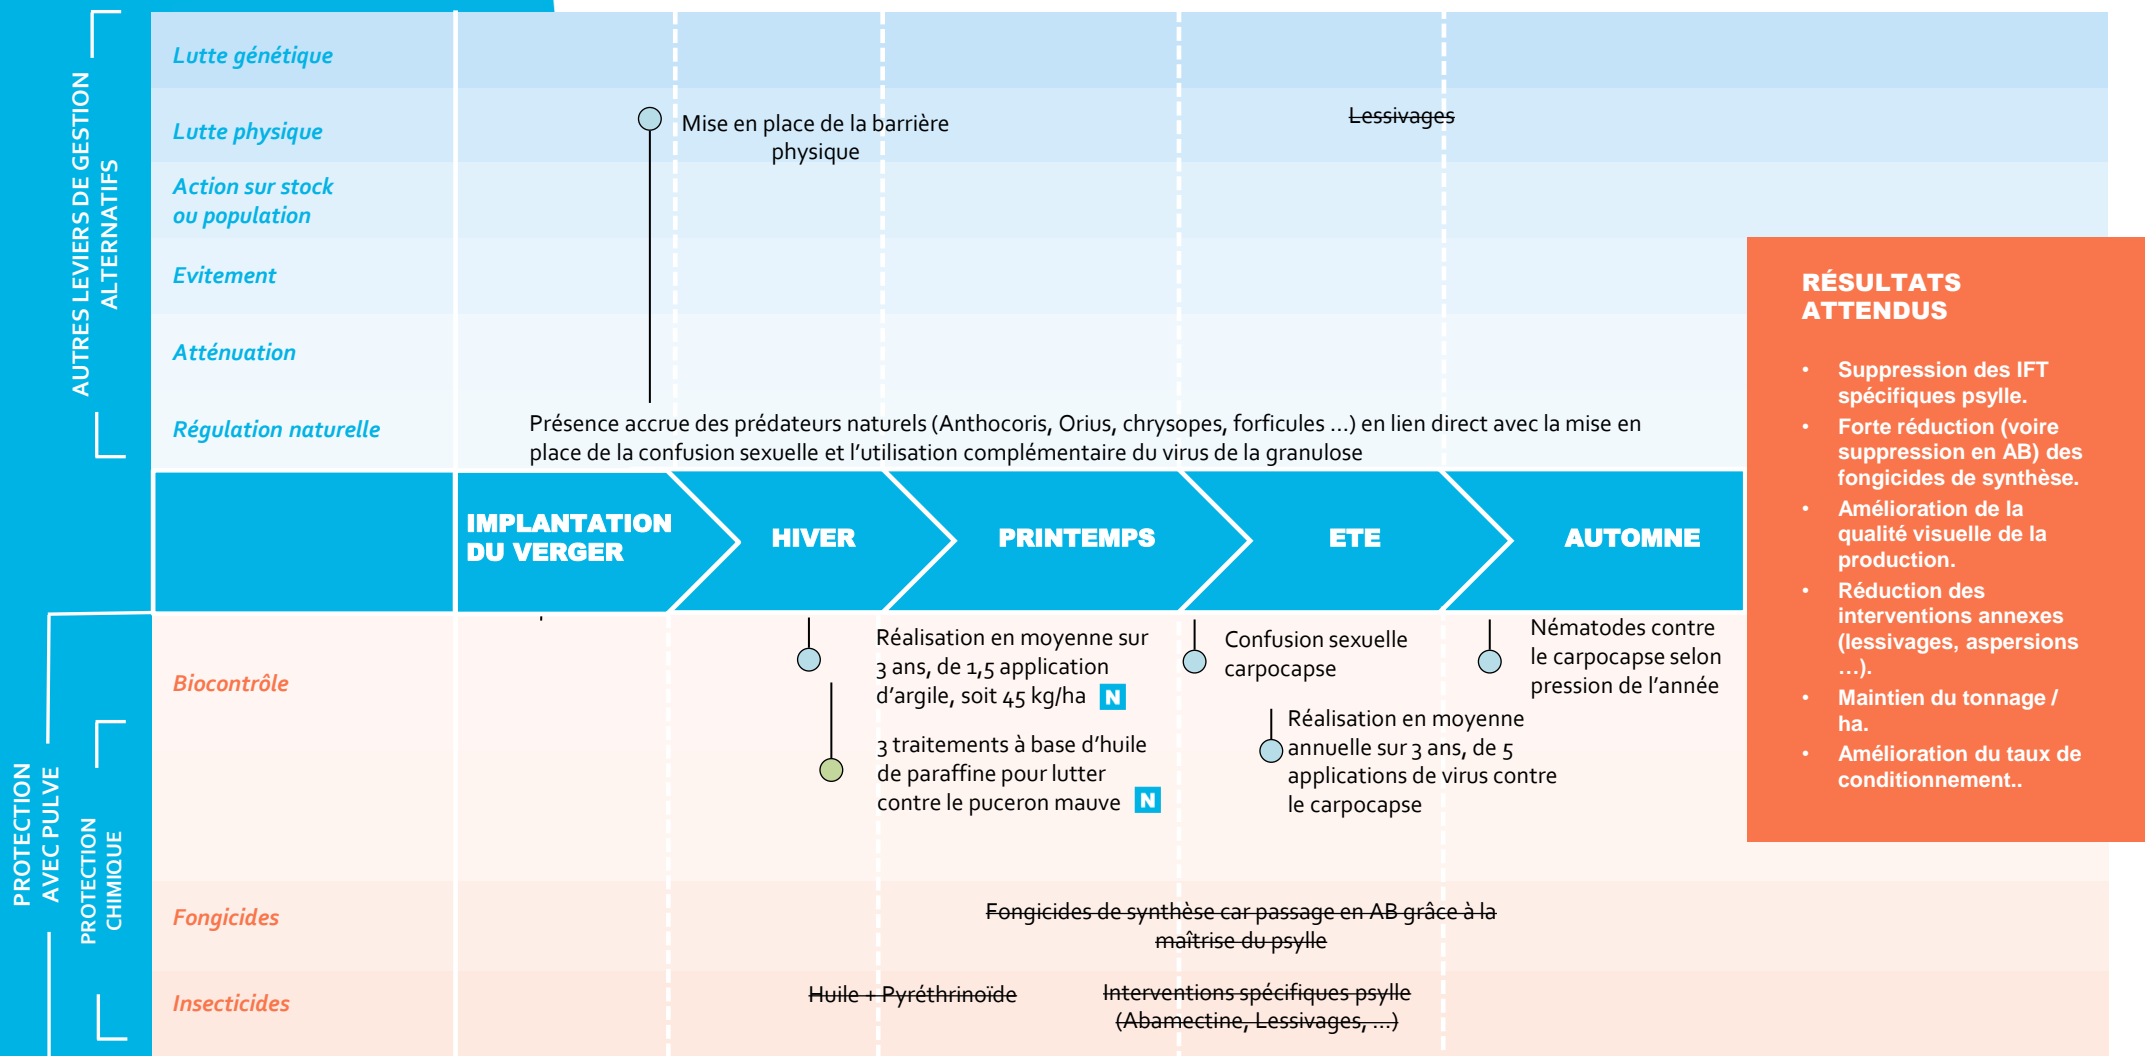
AUTRES LEVIERS DE GESTION ALTERNATIFS

Lutte génétique

Lutte physique

Mise en place de la barrière physique

~~Lessivages~~

Action sur stock ou population

Evitement

Atténuation

Régulation naturelle

Présence accrue des prédateurs naturels (Anthocoris, Orius, chrysopes, forficules ...) en lien direct avec la mise en place de la confusion sexuelle et l'utilisation complémentaire du virus de la granulose

IMPLANTATION DU VERGER

HIVER

PRINTEMPS

ETE

AUTOMNE

PROTECTION AVEC PULVE

PROTECTION CHIMIQUE

Biocontrôle

Réalisation en moyenne sur 3 ans, de 1,5 application d'argile, soit 45 kg/ha N

3 traitements à base d'huile de paraffine pour lutter contre le puceron mauve N

Confusion sexuelle carpocapse

Réalisation en moyenne annuelle sur 3 ans, de 5 applications de virus contre le carpocapse

Nématodes contre le carpocapse selon pression de l'année

Fongicides

~~Fongicides de synthèse car passage en AB grâce à la maîtrise du psylle~~

Insecticides

~~Huile + Pyréthrinoïde~~

~~Interventions spécifiques psylle (Abamectine, Lessivages, ...)~~

RÉSULTATS ATTENDUS

- Suppression des IFT spécifiques psylle.
- Forte réduction (voire suppression en AB) des fongicides de synthèse.
- Amélioration de la qualité visuelle de la production.
- Réduction des interventions annexes (lessivages, aspersions ...).
- Maintien du tonnage / ha.
- Amélioration du taux de conditionnement..